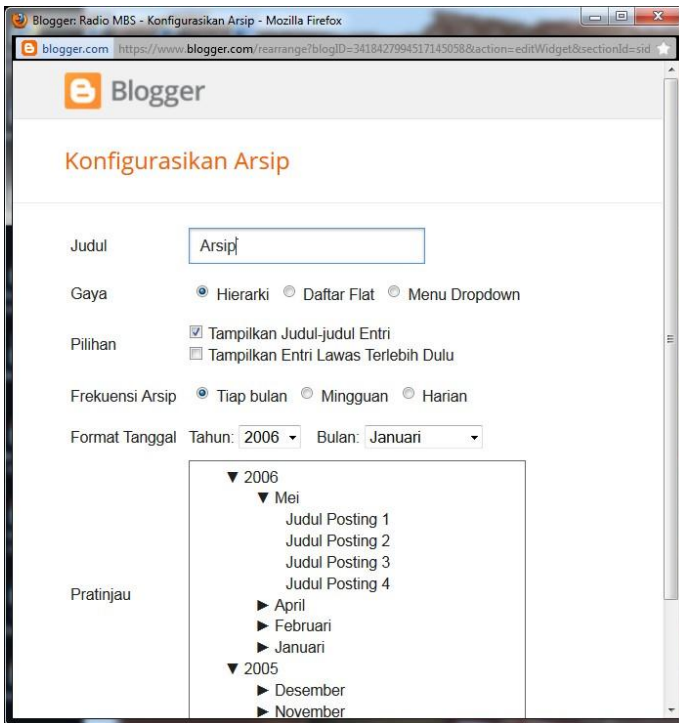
Blogger: Radio MBS - Konfigurasikan Arsip - Mozilla Firefox

blogger.com https://www.blogger.com/rearrange?blogID=3418427994517145058&action=editWidget&sectionId=sid

Blogger

Konfigurasikan Arsip

Judul Arsip

Gaya Hierarki Daftar Flat Menu Dropdown

Pilihan Tampilkan Judul-judul Entri
Tampilkan Entri Lawas Terlebih Dulu

Frekuensi Arsip Tiap bulan Mingguan Harian

Format Tanggal Tahun: 2006 Bulan: Januari

Pratinjau
▼ 2006
▼ Mei
Judul Posting 1
Judul Posting 2
Judul Posting 3
Judul Posting 4
► April
► Februari
► Januari
▼ 2005
► Desember
► November